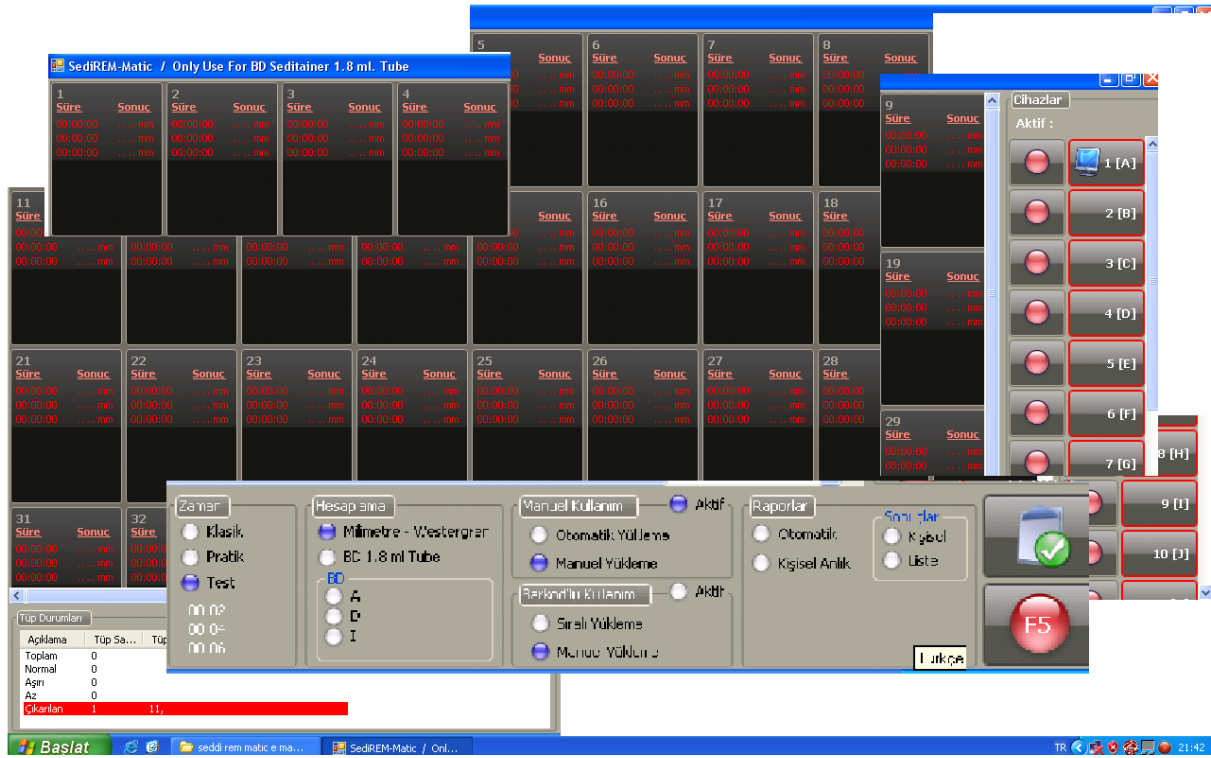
SediREM-Matic / Only Use For BD Seditainer 1.8 ml. Tube

1
Süre Sonuç
00:00:00 . . . . mm
00:00:00 . . . . mm
00:00:00 . . . . mm

2
Süre Sonuç
00:00:00 . . . . mm
00:00:00 . . . . mm
00:00:00 . . . . mm

3
Süre Sonuç
00:00:00 . . . . mm
00:00:00 . . . . mm
00:00:00 . . . . mm

4
Süre Sonuç
00:00:00 . . . . mm
00:00:00 . . . . mm
00:00:00 . . . . mm

5
Süre Sonuç

6
Süre Sonuç
00:00:00 . . . . mm
00:00:00 . . . . mm
00:00:00 . . . . mm

7
Süre Sonuç
00:00:00 . . . . mm
00:00:00 . . . . mm
00:00:00 . . . . mm

8
Süre Sonuç
00:00:00
00:00:00
00:00:00

9
Süre Sonuç
00:00:00 . . . . mm
00:00:00 . . . . mm
00:00:00 . . . . mm

11
Süre

16
Süre Sonuç
00:00:00 . . . . mm
00:00:00 . . . . mm
00:00:00 . . . . mm

17
Süre Sonuç
00:00:00 . . . . mm
00:00:00 . . . . mm
00:00:00 . . . . mm

18
Süre
00:00:00
00:00:00
00:00:00

19
Süre Sonuç
00:00:00 . . . . mm
00:00:00 . . . . mm
00:00:00 . . . . mm

21
Süre Sonuç
22
Süre Sonuç
23
Süre Sonuç
24
Süre Sonuç
25
Süre Sonuç
26
Süre Sonuç
27
Süre Sonuç
28
Süre

29
Süre Sonuç
00:00:00 . . . . mm
00:00:00 . . . . mm

31
Süre Sonuç
32
Süre Sonuç

Cihazlar
Aktif :
1 [A]
2 [B]
3 [C]
4 [D]
5 [E]
6 [F]
7 [G]
8 [H]
9 [I]
10 [J]

Zaman
Klasik
Pratik
Test
00 02
00 04
00 06

Hesaplama
Milimetre - Westergren
BD 1.8 ml Tube
BD
A
D
I

Manuel Kullanım
Aktif
Otomatik Yükleme
Manuel Yükleme

Barkodlu Kullanım
Aktif
Sıralı Yükleme
Manuel Yükleme

Raporlar
Otomatik
Kişisel Anlık
Sonuçlar
Kişisel
Liste

F5
Türkçe

Tüp Durumları
Açıklama | Tüp Sa... | Tüp
Toplam 0
Normal 0
Aşırı 0
Az 0
Çıkarılan 1 11,

Başlat
seddi rem matic e ma...
SediREM-Matic / Onl...
TR 21:42